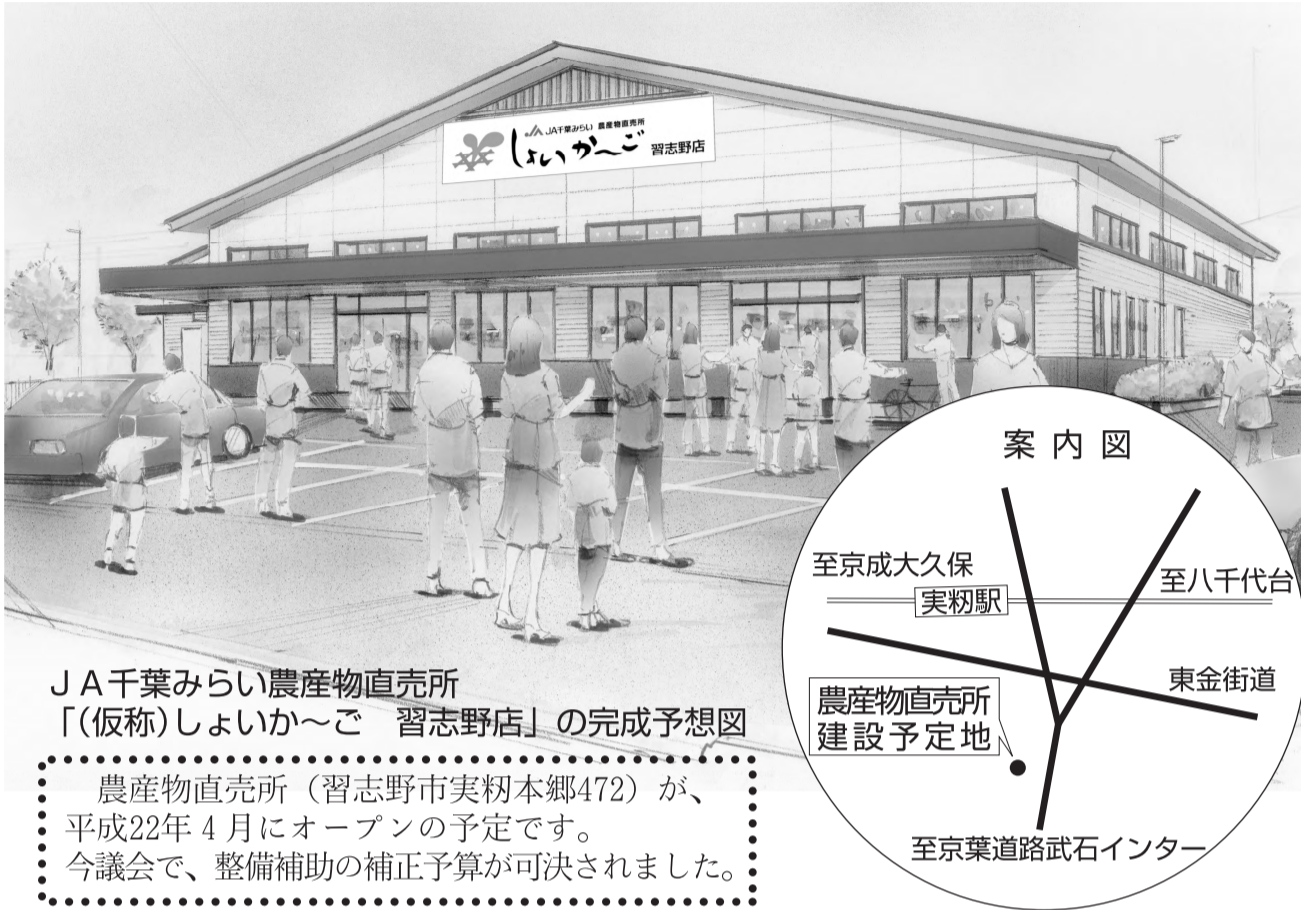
JA千葉みらい 農産物直売所
しょいか〜ご
習志野店

案内図

至京成大久保

至八千代台

実籾駅

東金街道

農産物直売所
建設予定地

至京葉道路武石インター

ＪＡ千葉みらい農産物直売所
「(仮称)しょいか〜ご　習志野店」の完成予想図

農産物直売所（習志野市実籾本郷472）が、平成22年４月にオープンの予定です。
今議会で、整備補助の補正予算が可決されました。